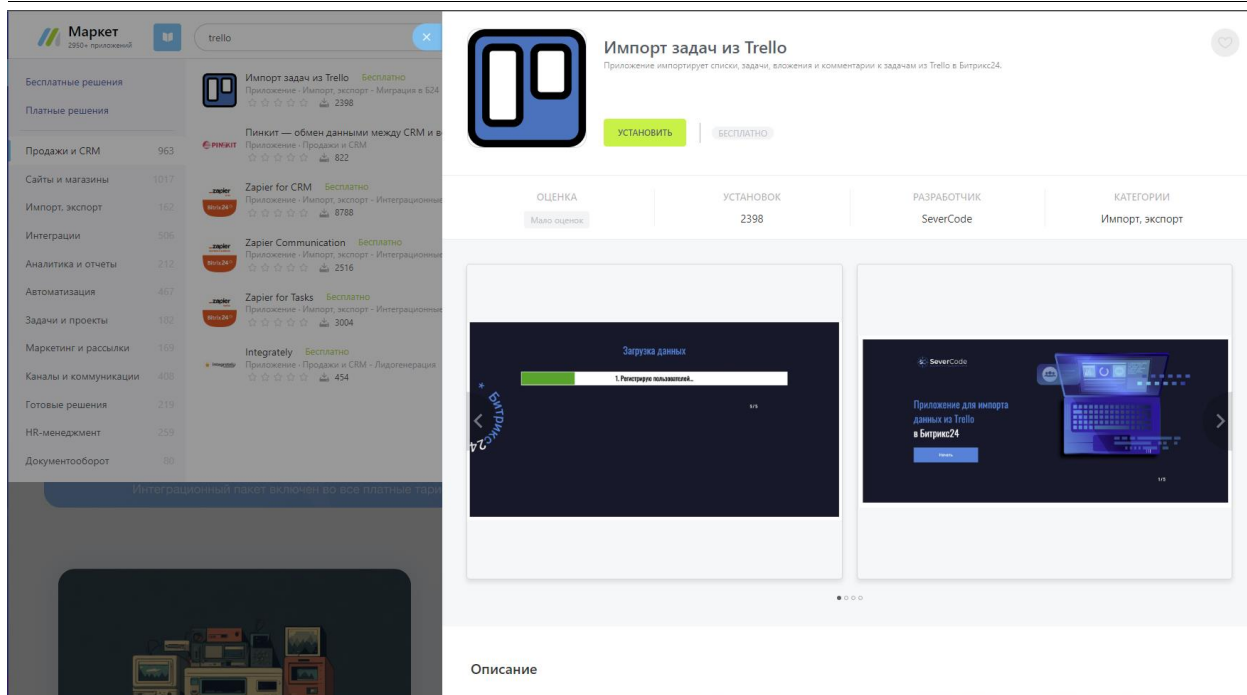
Маркет
2950+ приложений

trello

Бесплатные решения
Платные решения

Продажи и CRM 963
Сайты и магазины 1017
Импорт, экспорт 162
Интеграции 506
Аналитика и отчеты 232
Автоматизация 467
Задачи и проекты 182
Маркетинг и рассылки 169
Каналы и коммуникации 400
Готовые решения 219
HR-менеджмент 259
Документооборот 80

Импорт задач из Trello Бесплатно
Приложение · Импорт, экспорт · Миграция в Б24
2398

Пинкит — обмен данными между CRM и в
Приложение · Продажи и CRM
822

Zapier for CRM Бесплатно
Приложение · Импорт, экспорт · Интеграционны
8788

Zapier Communication Бесплатно
Приложение · Импорт, экспорт · Интеграционны
2516

Zapier for Tasks Бесплатно
Приложение · Импорт, экспорт · Интеграционны
3004

Integrately Бесплатно
Приложение · Продажи и CRM · Лидогенерация
454

Интеграционный пакет включен во все платные тари

Импорт задач из Trello
Приложение импортирует списки, задачи, вложения и комментарии к задачам из Trello в Битрикс24.

УСТАНОВИТЬ
БЕСПЛАТНО

| ОЦЕНКА | УСТАНОВОК | РАЗРАБОТЧИК | КАТЕГОРИИ |
|---|---|---|---|
| Мало оценок | 2398 | SeverCode | Импорт, экспорт |

Загрузка данных
1. Регистрирую пользователей...
1/5
Битрикс24

SeverCode
Приложение для импорта данных из Trello в Битрикс24
Начать
1/3

Описание